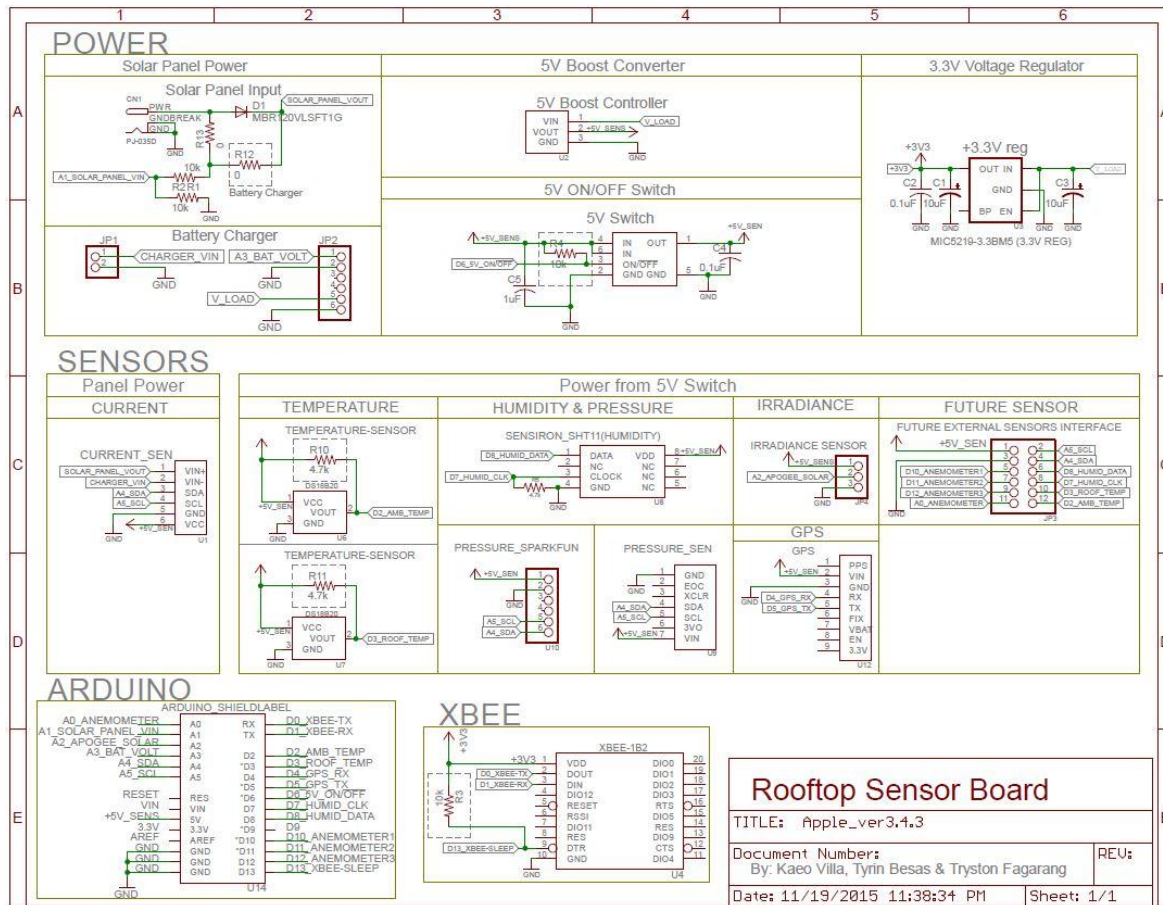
1 2 3 4 5 6

A B C D E

POWER

Solar Panel Power

Solar Panel Input

CN1 PWR GNDBREAK GND PJ-035D

D1 MBR120VLSFT1G

SOLAR_PANEL_VOUT

R13 0

R12 0

10k

A1_SOLAR_PANEL_VIN

R2 R1 10k

GND

Battery Charger

5V Boost Converter

5V Boost Controller

VIN VOUT GND U2

1 2 +5V_SENS 3

V_LOAD

GND

5V ON/OFF Switch

5V Switch

+5V_SENS

R4 10k

D6_5V_ON/OFF

C5 1uF

4 6 3 2

IN OUT IN ON/OFF GND GND

1 5

+5V_SEN

C4 0.1uF

GND

GND

3.3V Voltage Regulator

+3V3

+3V3

+3.3V reg

OUT IN GND BP EN

C2 0.1uF C1 10uF

C3 10uF

GND GND GND

U3

V_LOAD

MIC5219-3.3BM5 (3.3V REG)

Battery Charger

JP1 1 2

CHARGER_VIN

GND

A3_BAT_VOLT

JP2 1 2 3 4 5 6

V_LOAD

GND

SENSORS

Panel Power

CURRENT

CURRENT_SEN

SOLAR_PANEL_VOUT CHARGER_VIN A4_SDA A5_SCL

1 2 3 4 5 6

VIN+ VIN- SDA SCL GND VCC

+5V_SEN

GND

U1

Power from 5V Switch

TEMPERATURE

TEMPERATURE-SENSOR

R10 4.7k

DS18B20

+5V_SEN

VCC VOUT GND

1 2 3

D2_AMB_TEMP

GND U6

TEMPERATURE-SENSOR

R11 4.7k

DS18B20

+5V_SEN

VCC VOUT GND

1 2 3

D3_ROOF_TEMP

GND U7

HUMIDITY & PRESSURE

SENSIRON_SHT11(HUMIDITY)

D8_HUMID_DATA

D7_HUMID_CLK

4.7k

GND

1 2 3 4

DATA NC CLOCK GND

VDD NC NC NC

8 7 6 5

+5V_SEN

U8

IRRADIANCE

IRRADIANCE SENSOR

+5V_SENS

A2_APOGEE_SOLAR

1 2 3

GND

JP4

FUTURE SENSOR

FUTURE EXTERNAL SENSORS INTERFACE

+5V_SEN

D10_ANEMOMETER1 D11_ANEMOMETER2 D12_ANEMOMETER3 A0_ANEMOMETER

GND

1 2 3 4 5 6 7 8 9 10 11 12

A5_SCL A4_SDA D8_HUMID_DATA D7_HUMID_CLK D3_ROOF_TEMP D2_AMB_TEMP

JP3

PRESSURE_SPARKFUN

+5V_SEN

GND

A5_SCL A4_SDA

1 2 3 4 5 6

U10

PRESSURE_SEN

1 2 3 4 5 6 7

GND EOC XCLR SDA SCL 3V0 VIN

A4_SDA A5_SCL

+5V_SEN

U9

GPS

GPS

+5V_SEN

GND

D4_GPS_RX D5_GPS_TX

1 2 3 4 5 6 7 8 9

PPS VIN GND RX TX FIX VBAT EN 3.3V

U12

ARDUINO

ARDUINO_SHIELDLABEL

A0_ANEMOMETER A1_SOLAR_PANEL_VIN A2_APOGEE_SOLAR A3_BAT_VOLT A4_SDA A5_SCL

A0 A1 A2 A3 A4 A5

RESET VIN +5V_SENS 3.3V AREF GND GND GND

RES VIN 5V 3.3V AREF GND GND GND

RX TX D2 *D3 D4 *D5 *D6 D7 D8 *D9 *D10 *D11 D12 D13

D0_XBEE-TX D1_XBEE-RX D2_AMB_TEMP D3_ROOF_TEMP D4_GPS_RX D5_GPS_TX D6_5V_ON/OFF D7_HUMID_CLK D8_HUMID_DATA D9 D10_ANEMOMETER1 D11_ANEMOMETER2 D12_ANEMOMETER3 D13_XBEE-SLEEP

GND U14

XBEE

+3V3

R3 10k

+3V3

D0_XBEE-TX D1_XBEE-RX

D13_XBEE-SLEEP

GND

XBEE-1B2

1 2 3 4 5 6 7 8 9 10

VDD DOUT DIN DIO12 RESET RSSI DIO11 RES DTR GND

DIO0 DIO1 DIO2 DIO3 RTS DIO5 RES DIO9 CTS DIO4

20 19 18 17 16 15 14 13 12 11

U4

Rooftop Sensor Board

TITLE: Apple_ver3.4.3

Document Number:
By: Kaeo Villa, Tyrin Besas & Tryston Fagarang

REV:

Date: 11/19/2015 11:38:34 PM

Sheet: 1/1